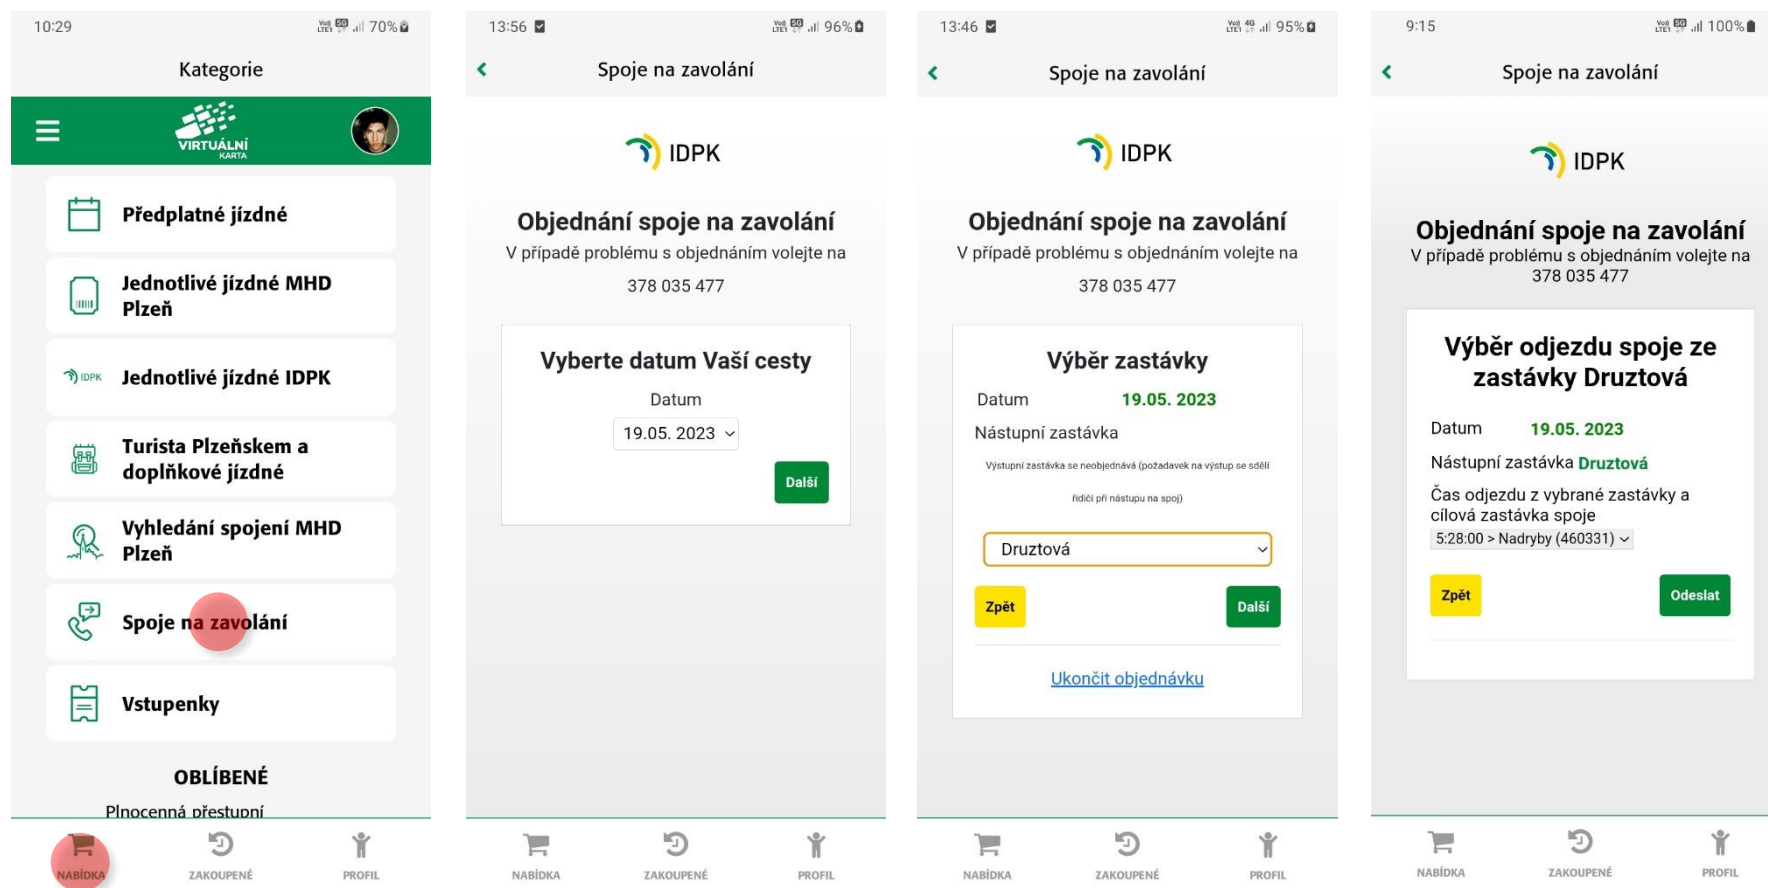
10:29 70%

Kategorie

VIRTUÁLNÍ KARTA

Předplatné jízdné

Jednotlivé jízdné MHD Plzeň

IDPK Jednotlivé jízdné IDPK

Turista Plzeňskem a doplňkové jízdné

Vyhledání spojení MHD Plzeň

Spoje na zavolání

Vstupenky

OBLÍBENÉ

Plnocenná přestupní

NABÍDKA ZAKOUPENÉ PROFIL

13:56 96%

Spoje na zavolání

IDPK

Objednání spoje na zavolání

V případě problému s objednáním volejte na

378 035 477

Vyberte datum Vaší cesty

Datum

19.05. 2023

Další

NABÍDKA ZAKOUPENÉ PROFIL

13:46 95%

Spoje na zavolání

IDPK

Objednání spoje na zavolání

V případě problému s objednáním volejte na

378 035 477

Výběr zastávky

Datum 19.05. 2023

Nástupní zastávka

Výstupní zastávka se neobjednává (požadavek na výstup se sdělí řidiči při nástupu na spoj)

Druztová

Zpět Další

Ukončit objednávku

NABÍDKA ZAKOUPENÉ PROFIL

9:15 100%

Spoje na zavolání

IDPK

Objednání spoje na zavolání

V případě problému s objednáním volejte na 378 035 477

Výběr odjezdu spoje ze zastávky Druztová

Datum 19.05. 2023

Nástupní zastávka Druztová

Čas odjezdu z vybrané zastávky a cílová zastávka spoje

5:28:00 > Nadryby (460331)

Zpět Odeslat

NABÍDKA ZAKOUPENÉ PROFIL